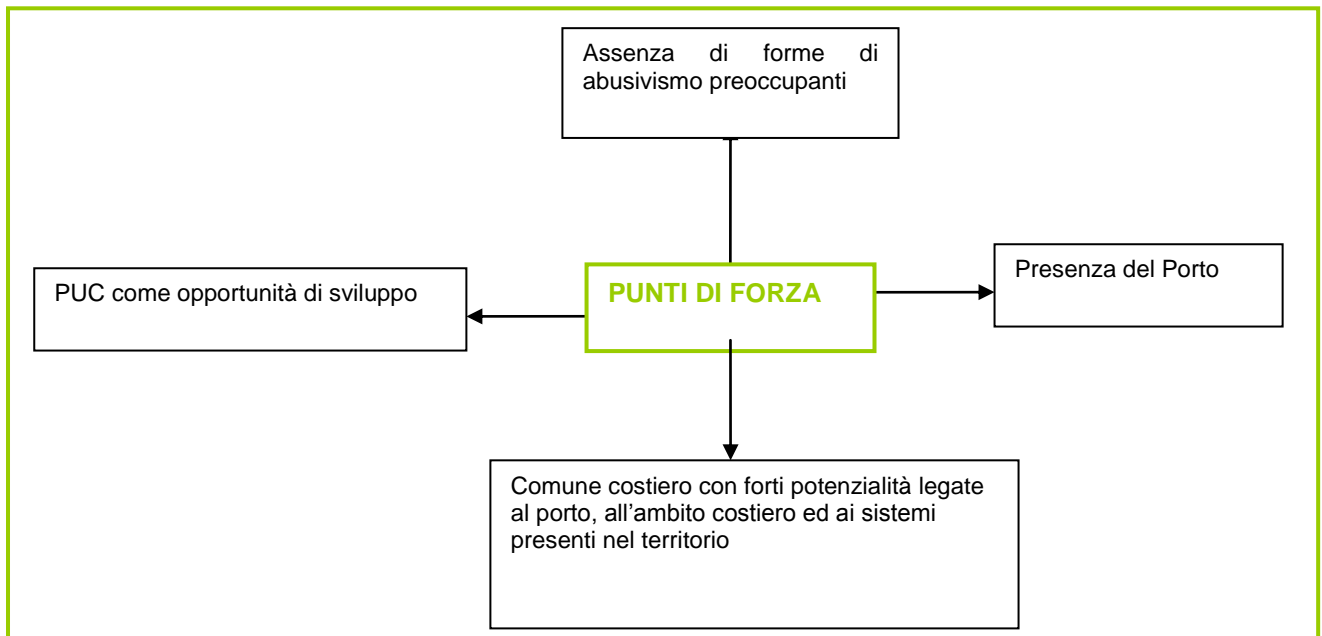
Assenza di forme di abusivismo preoccupanti

PUC come opportunità di sviluppo

PUNTI DI FORZA

Presenza del Porto

Comune costiero con forti potenzialità legate al porto, all'ambito costiero ed ai sistemi presenti nel territorio